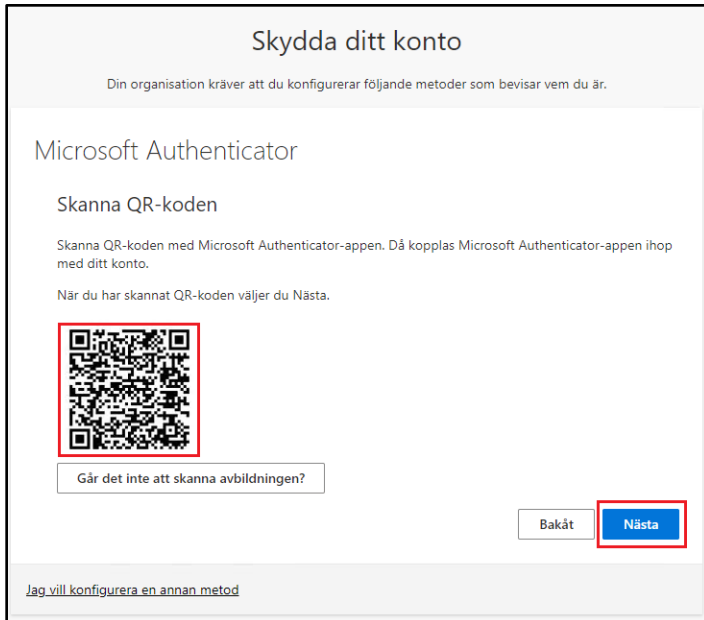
Skydda ditt konto

Din organisation kräver att du konfigurerar följande metoder som bevisar vem du är.

Microsoft Authenticator

Skanna QR-koden

Skanna QR-koden med Microsoft Authenticator-appen. Då kopplas Microsoft Authenticator-appen ihop med ditt konto.

När du har skannat QR-koden väljer du Nästa.

Går det inte att skanna avbildningen?

Bakåt

Nästa

Jag vill konfigurera en annan metod